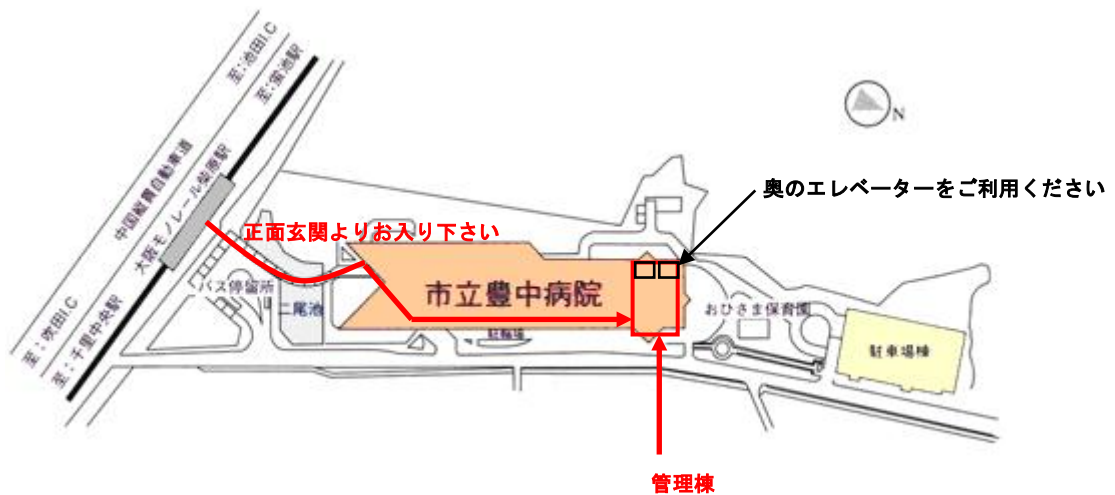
至：池田I.C
至：蛍池駅
中国縦貫自動車道
大阪モノレール柴原駅
至：吹田I.C
至：千里中央駅
N
奥のエレベーターをご利用ください
正面玄関よりお入り下さい
市立豊中病院
バス停留所
二尾池
駐輪場
おひさま保育園
駐車場棟
管理棟